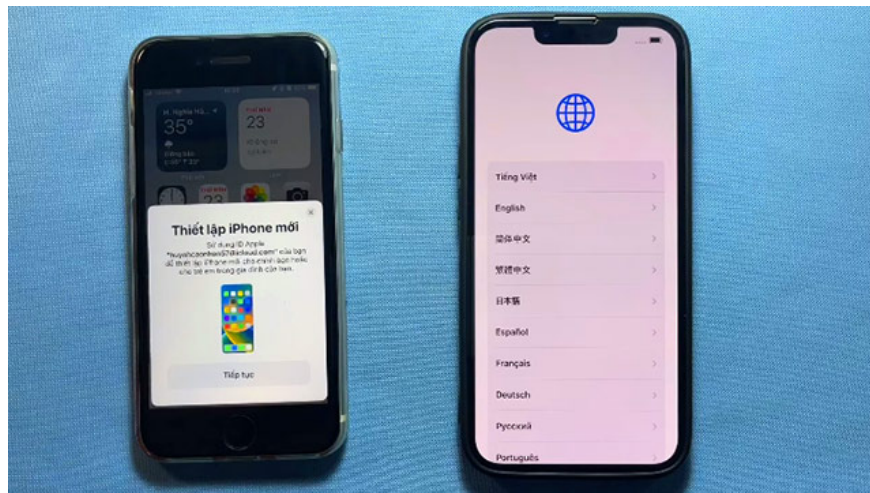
35°

23

Thiết lập iPhone mới

Sử dụng ID Apple "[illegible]@icloud.com" của bạn để thiết lập iPhone mới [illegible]

Tiếp tục

Tiếng Việt

English

简体中文

繁體中文

日本語

Español

Français

Deutsch

Русский

Português